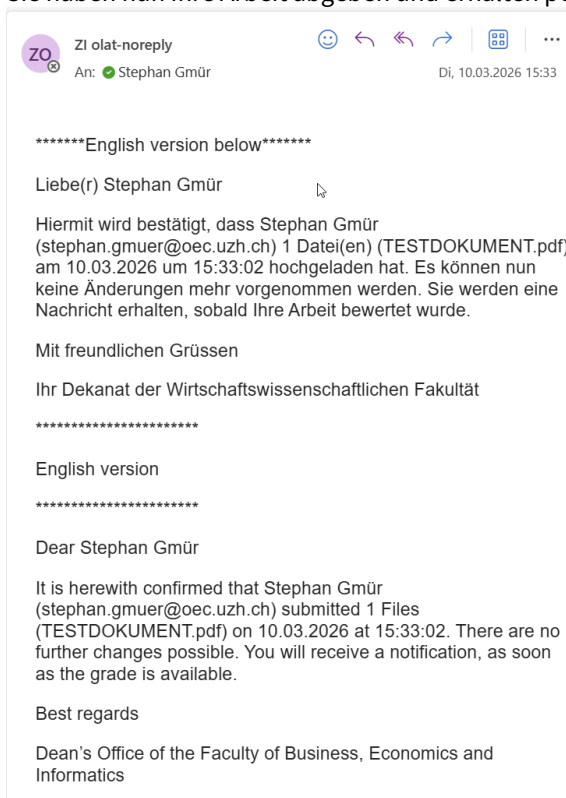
Sie haben nun Ihre Arbeit abgeben und erhalten p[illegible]

ZO

ZI olat-noreply

An: Stephan Gmür

Di, 10.03.2026 15:33

*******English version below*******

Liebe(r) Stephan Gmür

Hiermit wird bestätigt, dass Stephan Gmür (stephan.gmuer@oec.uzh.ch) 1 Datei(en) (TESTDOKUMENT.pdf) am 10.03.2026 um 15:33:02 hochgeladen hat. Es können nun keine Änderungen mehr vorgenommen werden. Sie werden eine Nachricht erhalten, sobald Ihre Arbeit bewertet wurde.

Mit freundlichen Grüssen

Ihr Dekanat der Wirtschaftswissenschaftlichen Fakultät

***********************

English version

***********************

Dear Stephan Gmür

It is herewith confirmed that Stephan Gmür (stephan.gmuer@oec.uzh.ch) submitted 1 Files (TESTDOKUMENT.pdf) on 10.03.2026 at 15:33:02. There are no further changes possible. You will receive a notification, as soon as the grade is available.

Best regards

Dean’s Office of the Faculty of Business, Economics and Informatics